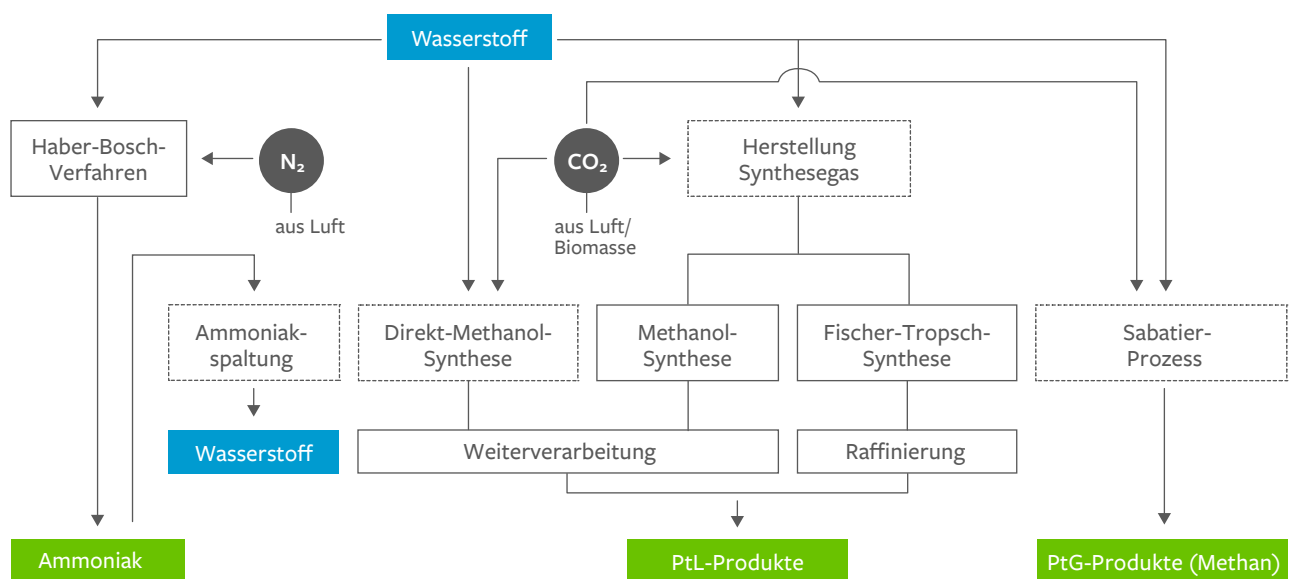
Wasserstoff

Haber-Bosch-Verfahren

$N_2$

aus Luft

$CO_2$

aus Luft/ Biomasse

Herstellung Synthesegas

Ammoniakspaltung

Wasserstoff

Direkt-Methanol-Synthese

Methanol-Synthese

Fischer-Tropsch-Synthese

Sabatier-Prozess

Weiterverarbeitung

Raffinierung

Ammoniak

PtL-Produkte

PtG-Produkte (Methan)